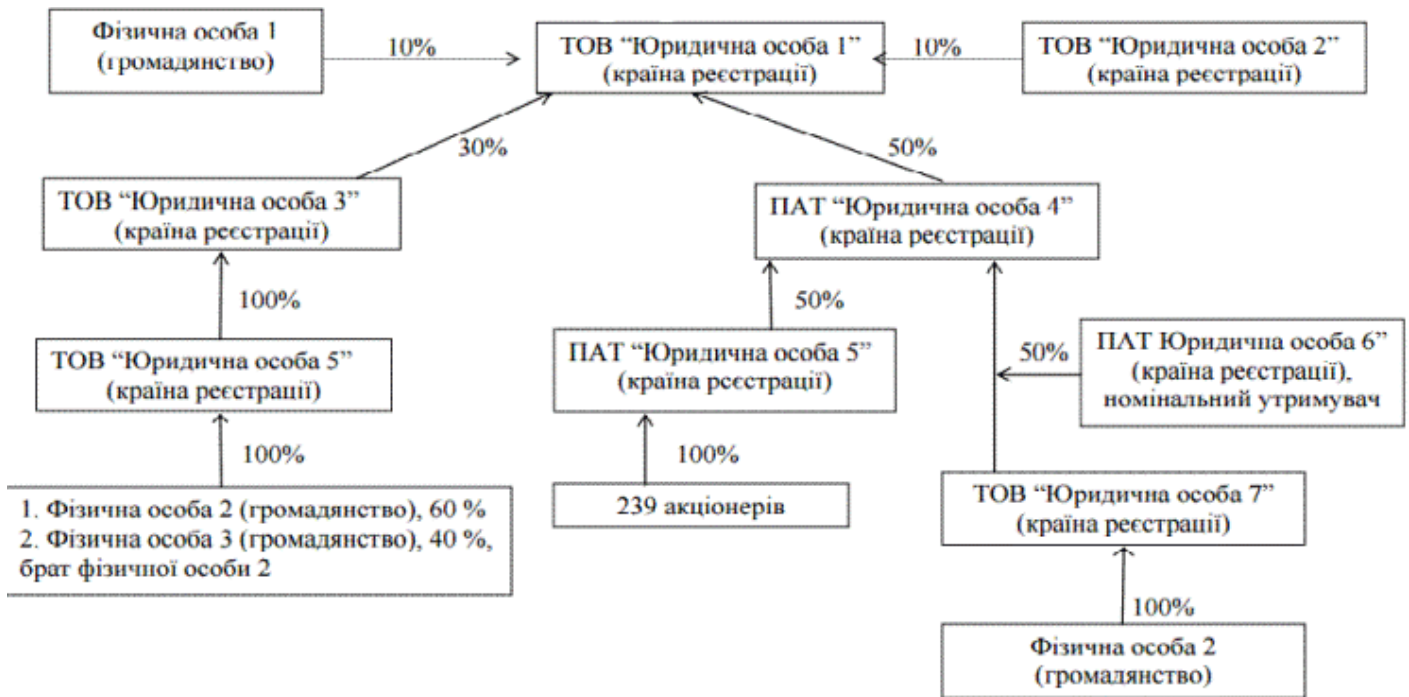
Фізична особа 1
(громадянство)

10%

ТОВ "Юридична особа 1"
(країна реєстрації)

10%

ТОВ "Юридична особа 2"
(країна реєстрації)

30%

50%

ТОВ "Юридична особа 3"
(країна реєстрації)

ПАТ "Юридична особа 4"
(країна реєстрації)

100%

50%

ТОВ "Юридична особа 5"
(країна реєстрації)

ПАТ "Юридична особа 5"
(країна реєстрації)

50%

ПАТ Юридична особа 6"
(країна реєстрації),
номінальний утримувач

100%

100%

1. Фізична особа 2 (громадянство), 60 %
2. Фізична особа 3 (громадянство), 40 %,
брат фізичної особи 2

239 акціонерів

ТОВ "Юридична особа 7"
(країна реєстрації)

100%

Фізична особа 2
(громадянство)